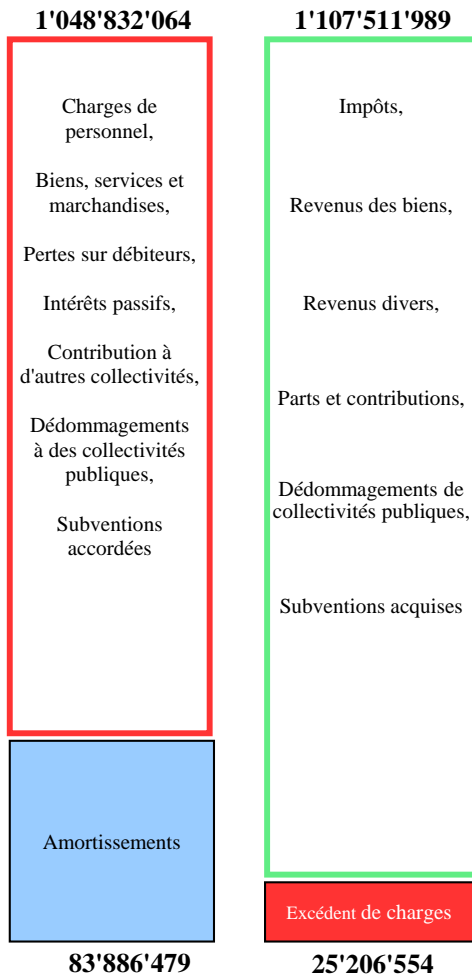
1'048'832'064

Charges de personnel,

Biens, services et marchandises,

Pertes sur débiteurs,

Intérêts passifs,

Contribution à d'autres collectivités,

Dédommagements à des collectivités publiques,

Subventions accordées

Amortissements

83'886'479

1'107'511'989

Impôts,

Revenus des biens,

Revenus divers,

Parts et contributions,

Dédommagements de collectivités publiques,

Subventions acquises

Excédent de charges

25'206'554